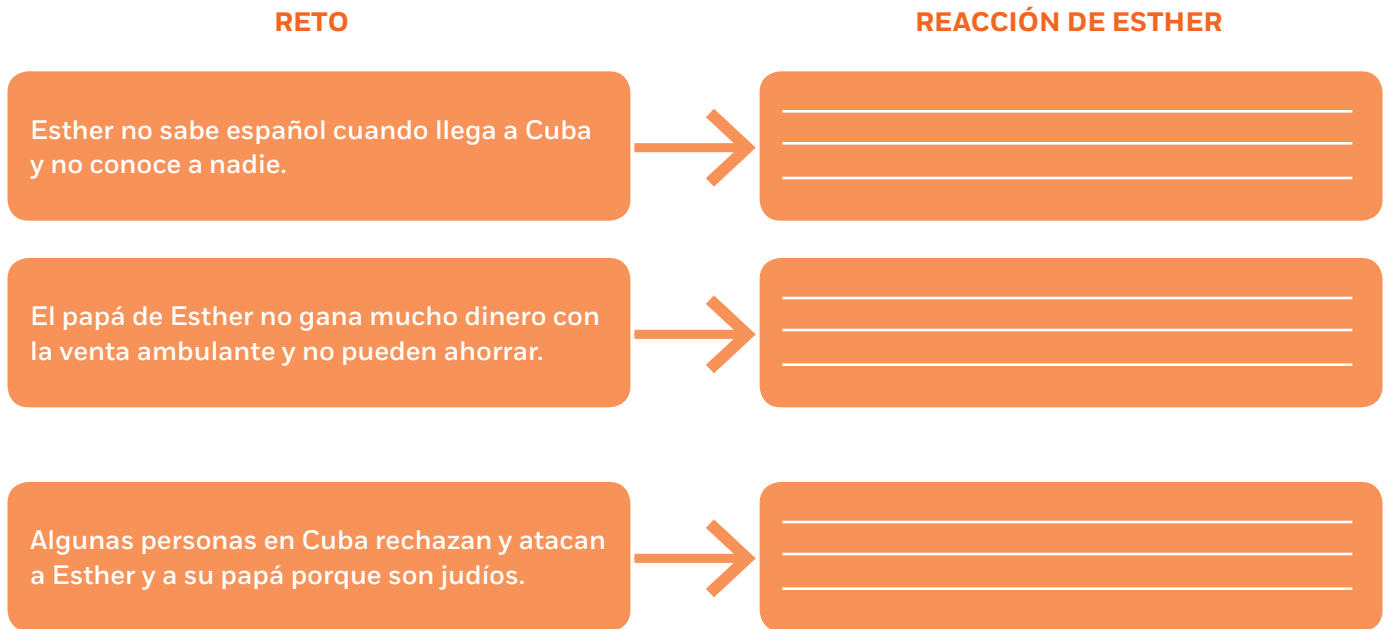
| RETO | REACCIÓN DE ESTHER |
|---|---|
| Esther no sabe español cuando llega a Cuba y no conoce a nadie. | |
| El papá de Esther no gana mucho dinero con la venta ambulante y no pueden ahorrar. | |
| Algunas personas en Cuba rechazan y atacan a Esther y a su papá porque son judíos. | |